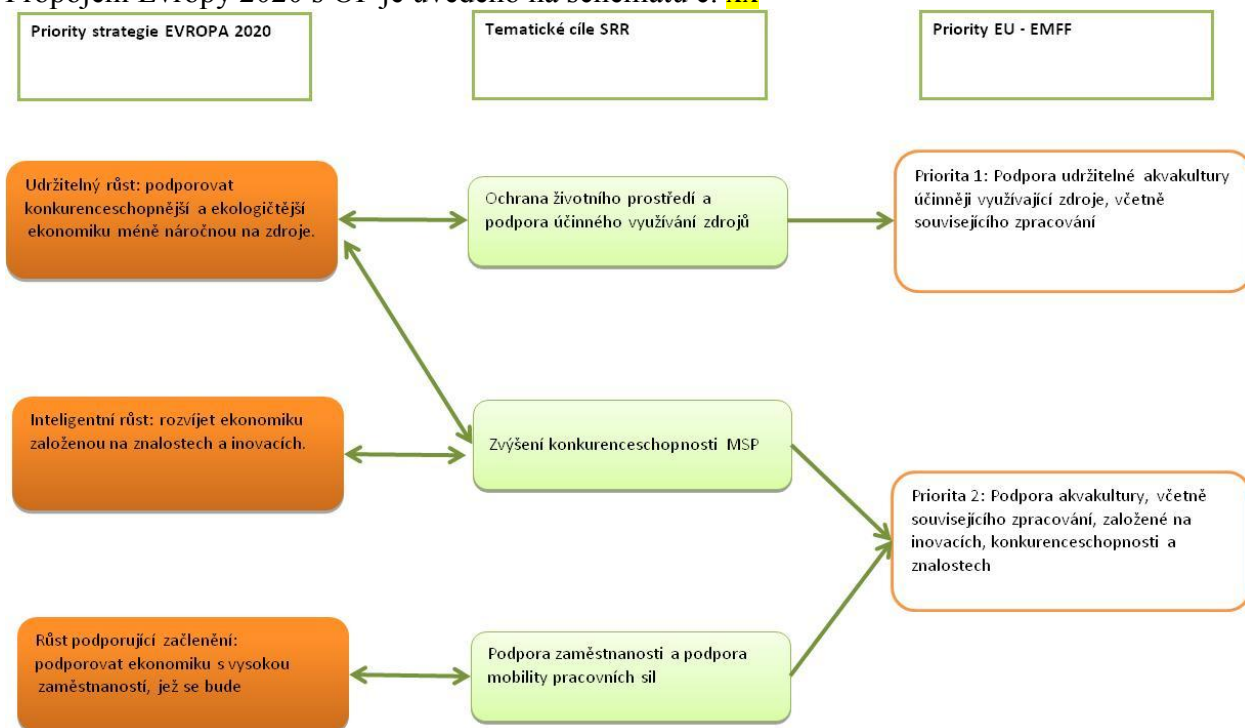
Propojení Evropy 2020 s OP je uvedeno na schématu č. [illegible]

Priority strategie EVROPA 2020

Tematické cíle SRR

Priority EU - EMFF

Udržitelný růst: podporovat konkurenceschopnější a ekologičtější ekonomiku méně náročnou na zdroje.

Ochrana životního prostředí a podpora účinného využívání zdrojů

Priorita 1: Podpora udržitelné akvakultury účinněji využívající zdroje, včetně souvisejícího zpracování

Inteligentní růst: rozvíjet ekonomiku založenou na znalostech a inovacích.

Zvýšení konkurenceschopnosti MSP

Priorita 2: Podpora akvakultury, včetně souvisejícího zpracování, založené na inovacích, konkurenceschopnosti a znalostech

Růst podporující začlenění: podporovat ekonomiku s vysokou zaměstnaností, jež se bude

Podpora zaměstnanosti a podpora mobility pracovních sil